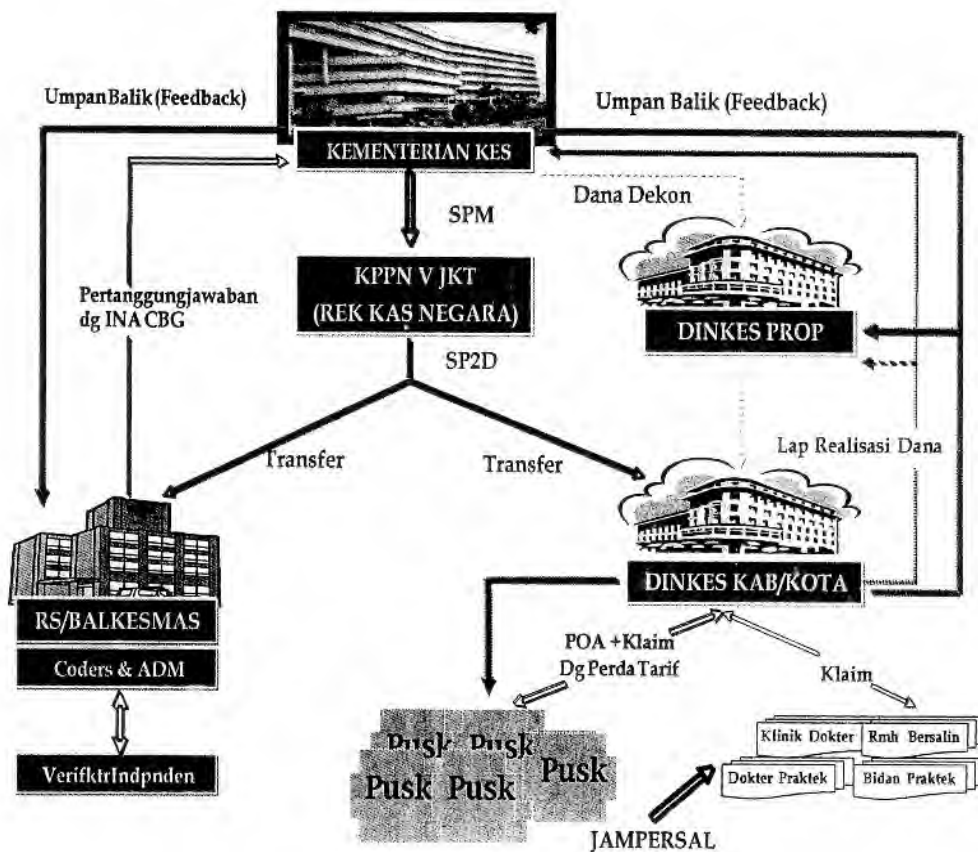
Umpan Balik (Feedback)

Umpan Balik (Feedback)

KEMENTERIAN KES

Dana Dekon

SPM

KPPN V JKT
(REK KAS NEGARA)

Pertanggungjawaban dg INA CBG

DINKES PROP

SP2D

Transfer

Transfer

Lap Realisasi Dana

RS/BALKESMAS

Coders & ADM

VerifktrIndpnden

DINKES KAB/KOTA

POA + Klaim Dg Perda Tarif

Klaim

Pusk Pusk
Pusk Pusk Pusk

Klinik Dokter
Rmh Bersalin
Dokter Praktek
Bidan Praktek

JAMPERSAL